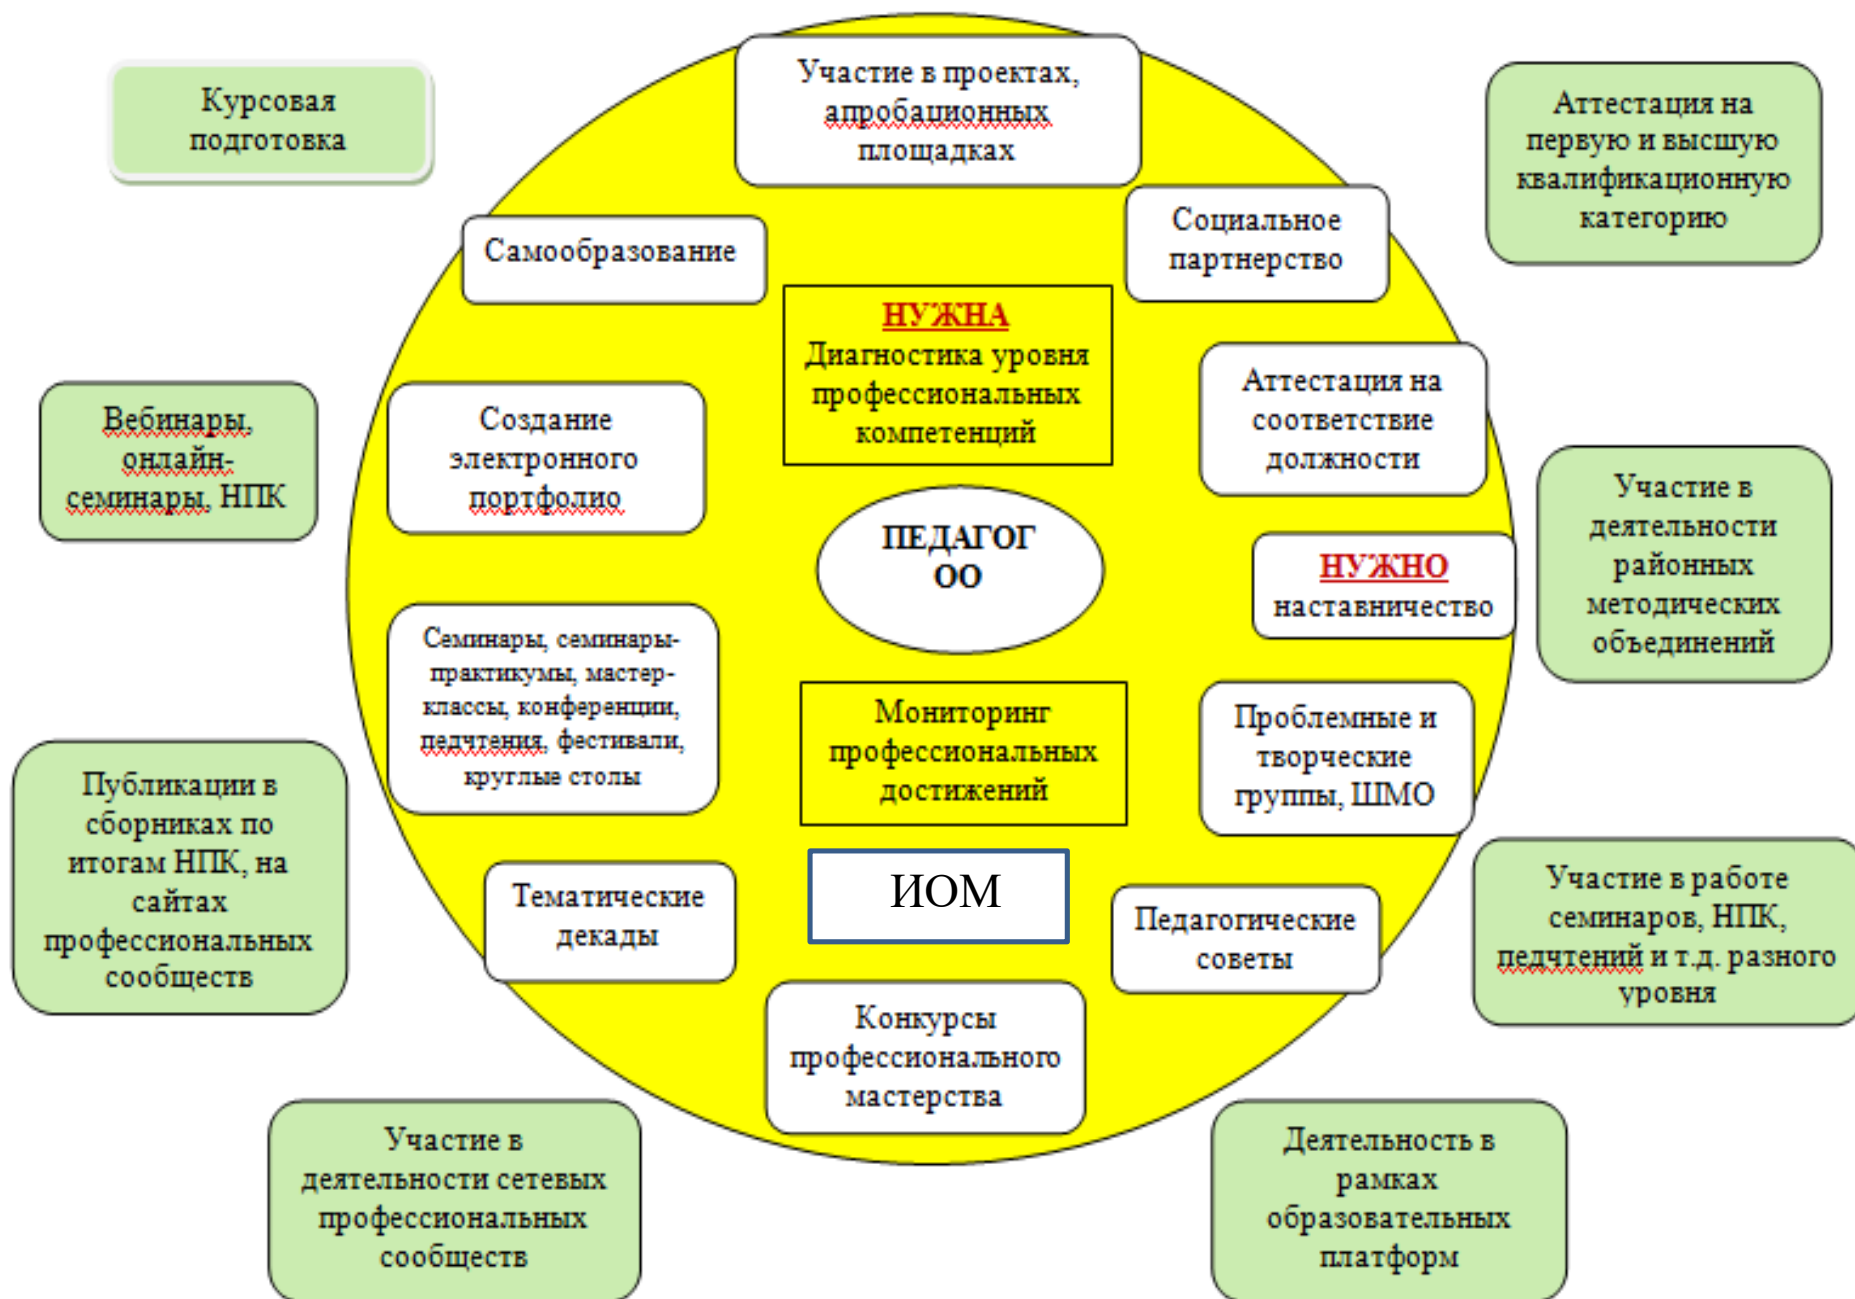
Курсовая подготовка

Участие в проектах, апробационных площадках

Аттестация на первую и высшую квалификационную категорию

Самообразование

Социальное партнерство

НУЖНА
Диагностика уровня профессиональных компетенций

Вебинары, онлайн-семинары, НПК

Создание электронного портфолио

Аттестация на соответствие должности

ПЕДАГОГ ОО

НУЖНО
наставничество

Участие в деятельности районных методических объединений

Семинары, семинары-практикумы, мастер-классы, конференции, педчтения, фестивали, круглые столы

Мониторинг профессиональных достижений

Проблемные и творческие группы, ШМО

Публикации в сборниках по итогам НПК, на сайтах профессиональных сообществ

ИОМ

Тематические декады

Педагогические советы

Участие в работе семинаров, НПК, педчтений и т.д. разного уровня

Конкурсы профессионального мастерства

Участие в деятельности сетевых профессиональных сообществ

Деятельность в рамках образовательных платформ